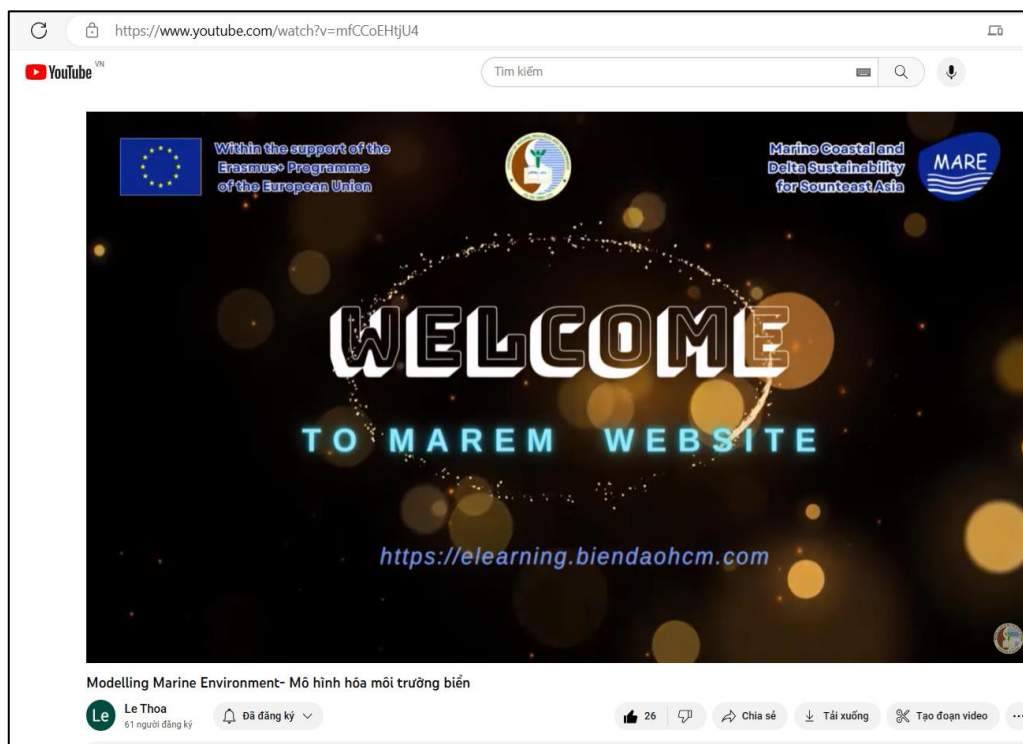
https://www.youtube.com/watch?v=mfCCoEHtjU4

YouTube VN

Tìm kiếm

Within the support of the Erasmus+ Programme of the European Union

Marine Coastal and Delta Sustainability for Sounteast Asia

MARE

WELCOME

TO MAREM WEBSITE

https://elearning.biendaohcm.com

Modelling Marine Environment- Mô hình hóa môi trường biển

Le

Le Thoa
61 người đăng ký

Đã đăng ký

26

Chia sẻ

Tải xuống

Tạo đoạn video

...